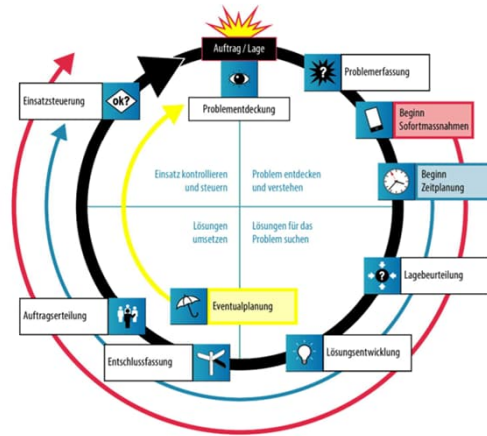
Auftrag / Lage

Problementdeckung

Problemerfassung

Beginn Sofortmassnahmen

Beginn Zeitplanung

Lagebeurteilung

Lösungsentwicklung

Entschlussfassung

Auftragserteilung

Einsatzsteuerung

ok?

Einsatz kontrollieren und steuern

Problem entdecken und verstehen

Lösungen umsetzen

Lösungen für das Problem suchen

Eventualplanung